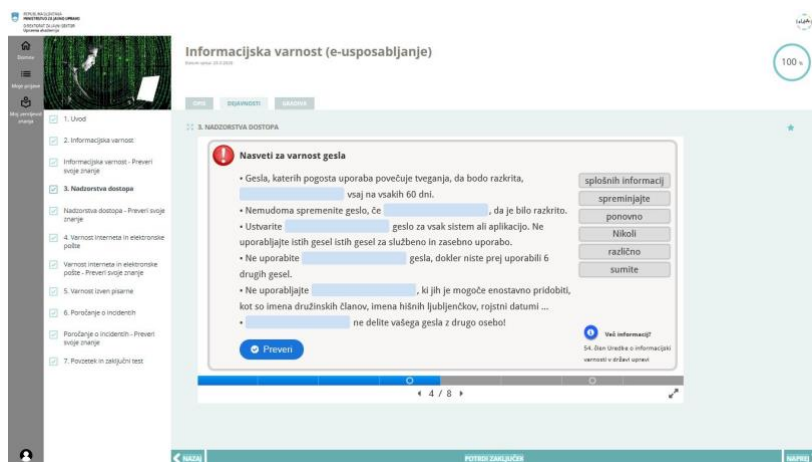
REPUBLIKA SLOVENIJA
MINISTRSTVO ZA JAVNO UPRAVO
DIREKTORAT ZA JAVNI SEKTOR
Upravna akademija

Domov
Moje prijave
Moj preverjanje znanja

Informacijska varnost (e-usposabljanje)
Datum vpisa: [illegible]

100 %

OPIS DEJAVNOSTI GRADIVA

1. Uvod
2. Informacijska varnost
Informacijska varnost - Preveri svoje znanje
3. Nadzorstva dostopa
Nadzorstva dostopa - Preveri svoje znanje
4. Varnost interneta in elektronske pošte
Varnost interneta in elektronske pošte - Preveri svoje znanje
5. Varnost izven pisarne
6. Poročanje o incidentih
Poročanje o incidentih - Preveri svoje znanje
7. Povzetek in zaključni test

3. NADZORSTVA DOSTOPA

Nasveti za varnost gesla

• Gesla, katerih pogosta uporaba povečuje tveganja, da bodo razkrita, [blank] vsaj na vsakih 60 dni.
• Nemudoma spremenite geslo, če [blank], da je bilo razkrito.
• Ustvarite [blank] geslo za vsak sistem ali aplikacijo. Ne uporabljajte istih gesel istih gesel za službeno in zasebno uporabo.
• Ne uporabite [blank] gesla, dokler niste prej uporabili 6 drugih gesel.
• Ne uporabljajte [blank], ki jih je mogoče enostavno pridobiti, kot so imena družinskih članov, imena hišnih ljubljenčkov, rojstni datumi ...
• [blank] ne delite vašega gesla z drugo osebo!

splošnih informacij
spreminjajte
ponovno
Nikoli
različno
sumite

Preveri

Več informacij?
54. Dan Urada o informacijski varnosti v državi upravi

4 / 8

NAZAJ
POTRDI ZAKLJUČEK
NAPREJ